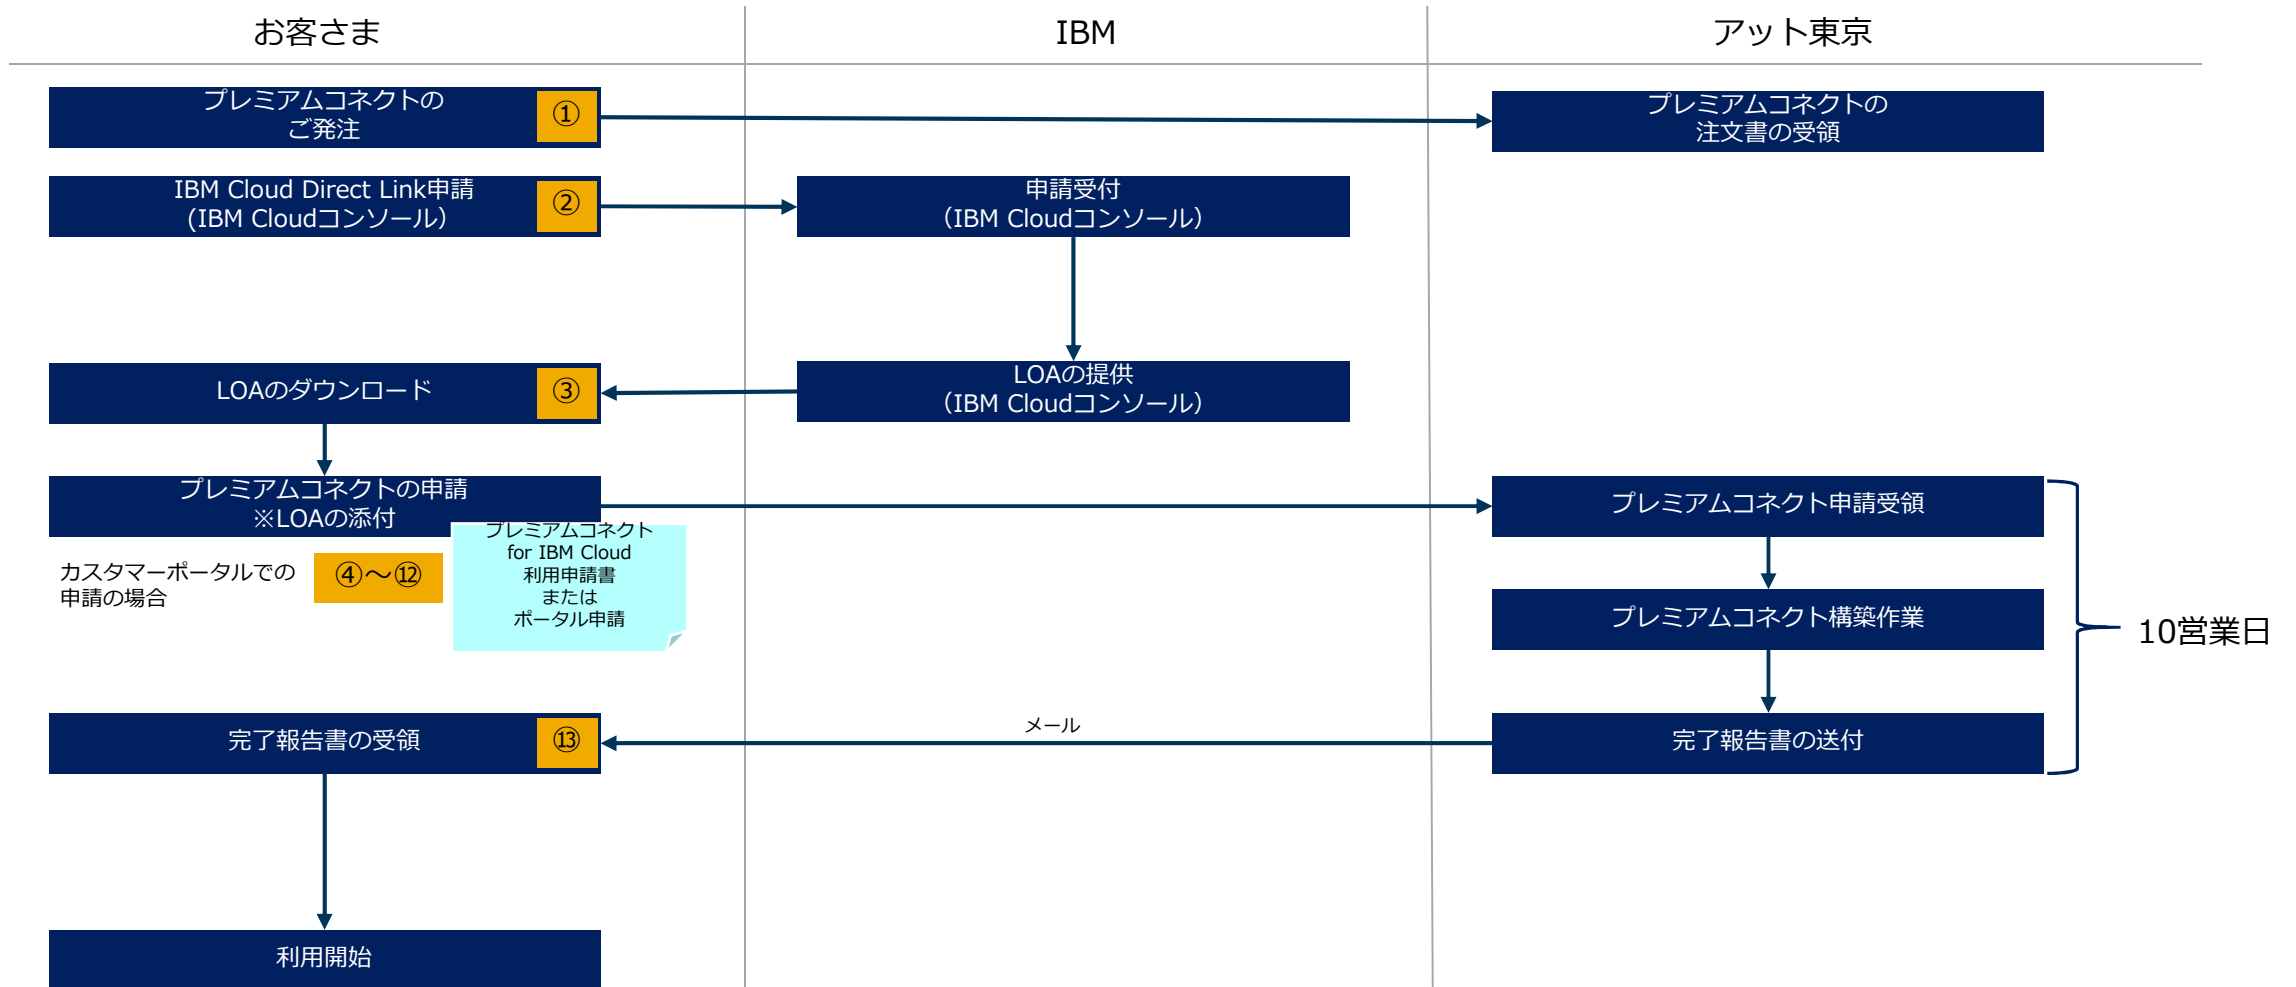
お客さま

IBM

アット東京

プレミアムコネクトの
ご発注

①

プレミアムコネクトの
注文書の受領

IBM Cloud Direct Link申請
(IBM Cloudコンソール)

②

申請受付
(IBM Cloudコンソール)

LOAのダウンロード

③

LOAの提供
(IBM Cloudコンソール)

プレミアムコネクトの申請
※LOAの添付

プレミアムコネクト申請受領

プレミアムコネクト
for IBM Cloud
利用申請書
または
ポータル申請

カスタマーポータルでの
申請の場合

④～⑫

プレミアムコネクト構築作業

10営業日

メール

完了報告書の受領

⑬

完了報告書の送付

利用開始